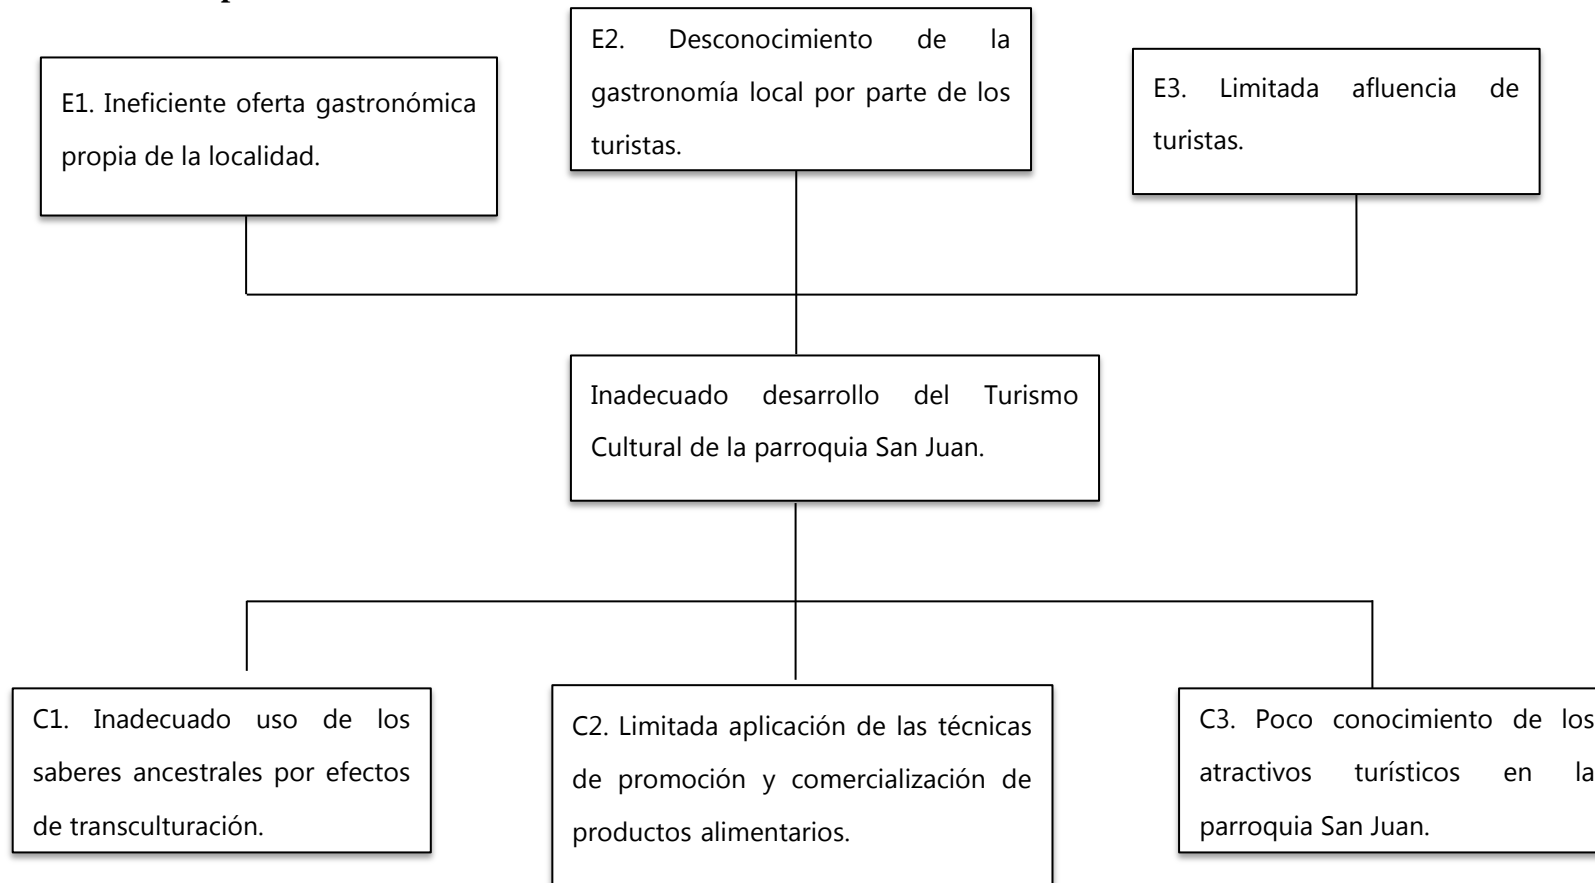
E1. Ineficiente oferta gastronómica propia de la localidad.

E2. Desconocimiento de la gastronomía local por parte de los turistas.

E3. Limitada afluencia de turistas.

Inadecuado desarrollo del Turismo Cultural de la parroquia San Juan.

C1. Inadecuado uso de los saberes ancestrales por efectos de transculturación.

C2. Limitada aplicación de las técnicas de promoción y comercialización de productos alimentarios.

C3. Poco conocimiento de los atractivos turísticos en la parroquia San Juan.